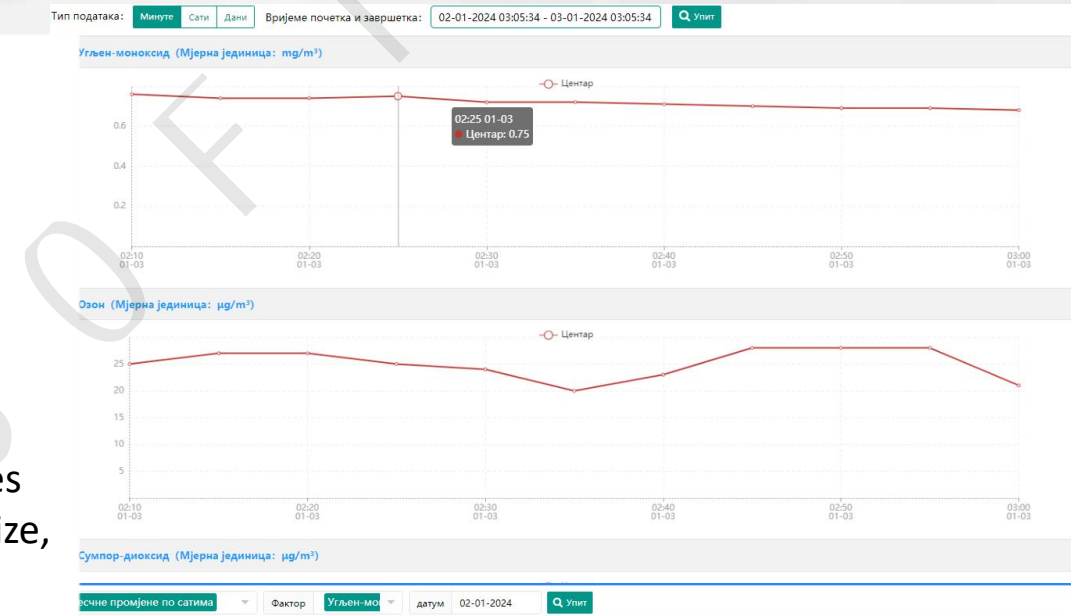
Тип података: Минуте Сати Дани Вријеме почетка и завршетка: 02-01-2024 03:05:34 - 03-01-2024 03:05:34 Упит

Угљен-моноксид (Мјерна јединица: mg/m³)

Центар

0.6
0.4
0.2

02:25 01-03
Центар: 0.75

02:10 01-03
02:20 01-03
02:30 01-03
02:40 01-03
02:50 01-03
03:00 01-03

Озон (Мјерна јединица: μg/m³)

Центар

25
20
15
10
5

02:10 01-03
02:20 01-03
02:30 01-03
02:40 01-03
02:50 01-03
03:00 01-03

es
ize,

Сумпор-диоксид (Мјерна јединица: μg/m³)

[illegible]ечне промјене по сатима Фактор Угљен-мо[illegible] датум 02-01-2024 Упит